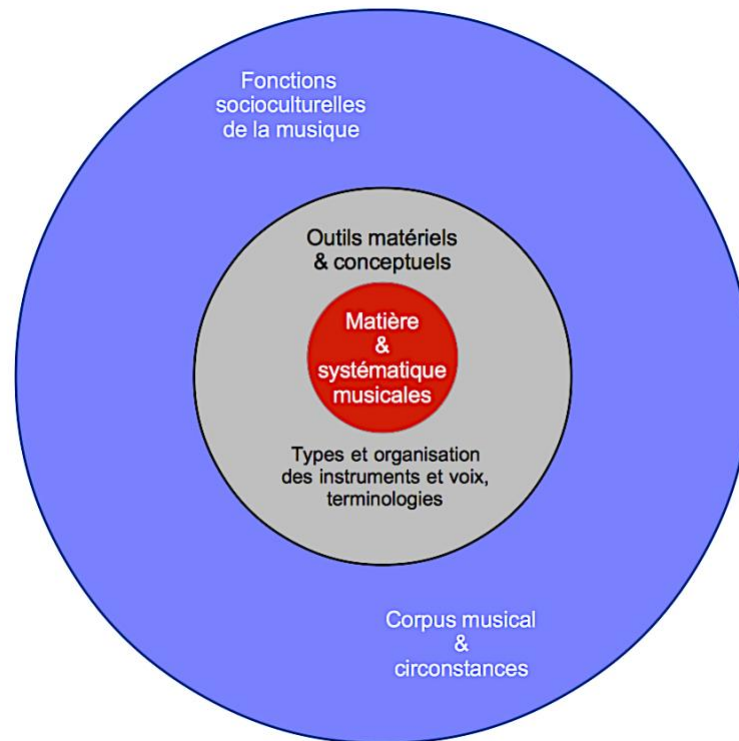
Fonctions socioculturelles de la musique

Outils matériels & conceptuels

Matière & systématique musicales

Types et organisation des instruments et voix, terminologies

Corpus musical & circonstances